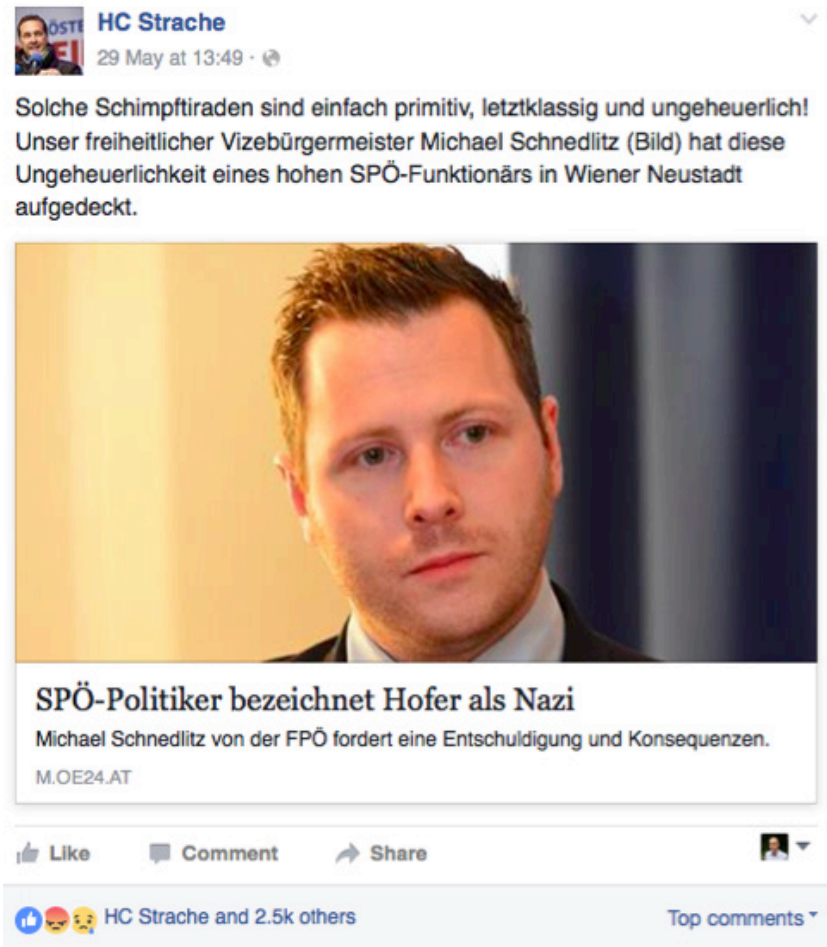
HC Strache
29 May at 13:49 ·

Solche Schimpftiraden sind einfach primitiv, letztklassig und ungeheuerlich! Unser freiheitlicher Vizebürgermeister Michael Schnedlitz (Bild) hat diese Ungeheuerlichkeit eines hohen SPÖ-Funktionärs in Wiener Neustadt aufgedeckt.

SPÖ-Politiker bezeichnet Hofer als Nazi
Michael Schnedlitz von der FPÖ fordert eine Entschuldigung und Konsequenzen.
M.OE24.AT

Like Comment Share

HC Strache and 2.5k others
Top comments